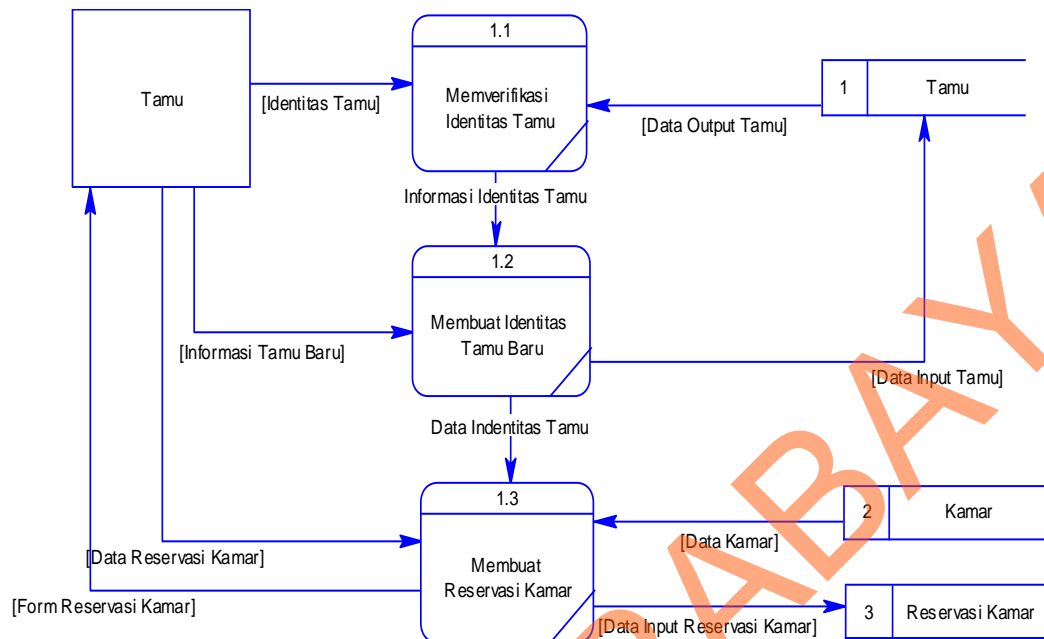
Tamu

[Identitas Tamu]

1.1

Memverifikasi Identitas Tamu

1

Tamu

[Data Output Tamu]

Informasi Identitas Tamu

1.2

Membuat Identitas Tamu Baru

[Informasi Tamu Baru]

[Data Input Tamu]

Data Indentitas Tamu

1.3

Membuat Reservasi Kamar

2

Kamar

[Data Kamar]

[Data Reservasi Kamar]

[Form Reservasi Kamar]

3

Reservasi Kamar

[Data Input Reservasi Kamar]

SURABAYA